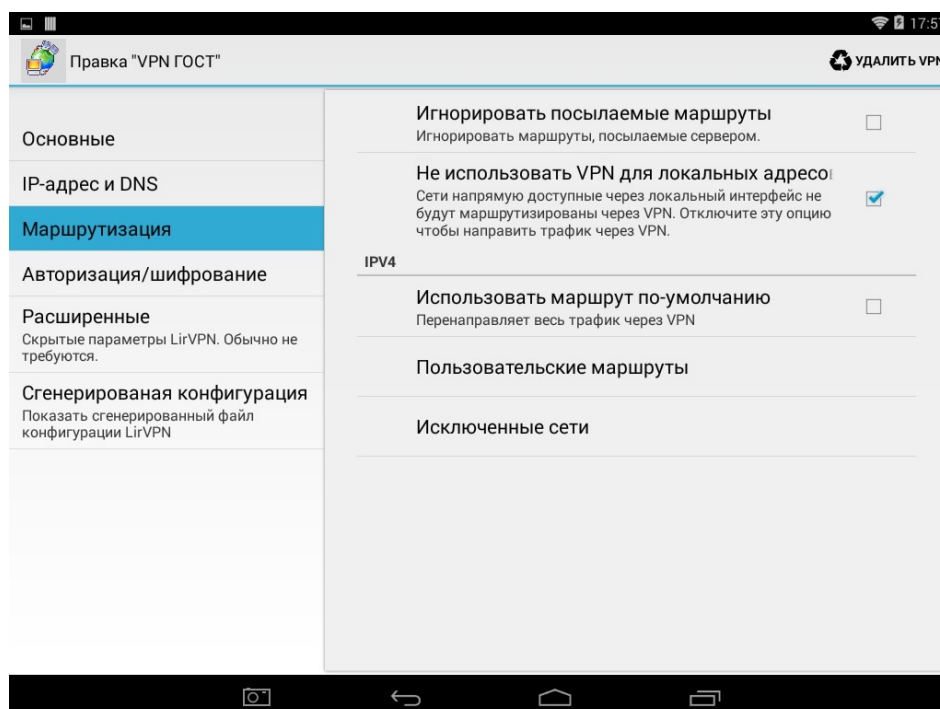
17:5

Правка "VPN ГОСТ"

УДАЛИТЬ VPI

Основные

IP-адрес и DNS

Маршрутизация

Авторизация/шифрование

Расширенные
Скрытые параметры LirVPN. Обычно не требуются.

Сгенерированая конфигурация
Показать сгенерированный файл конфигурации LirVPN

Игнорировать посылаемые маршруты
Игнорировать маршруты, посылаемые сервером.

Не использовать VPN для локальных адресо
Сети напрямую доступные через локальный интерфейс не будут маршрутизированы через VPN. Отключите эту опцию чтобы направить трафик через VPN.

IPV4

Использовать маршрут по-умолчанию
Перенаправляет весь трафик через VPN

Пользовательские маршруты

Исключенные сети